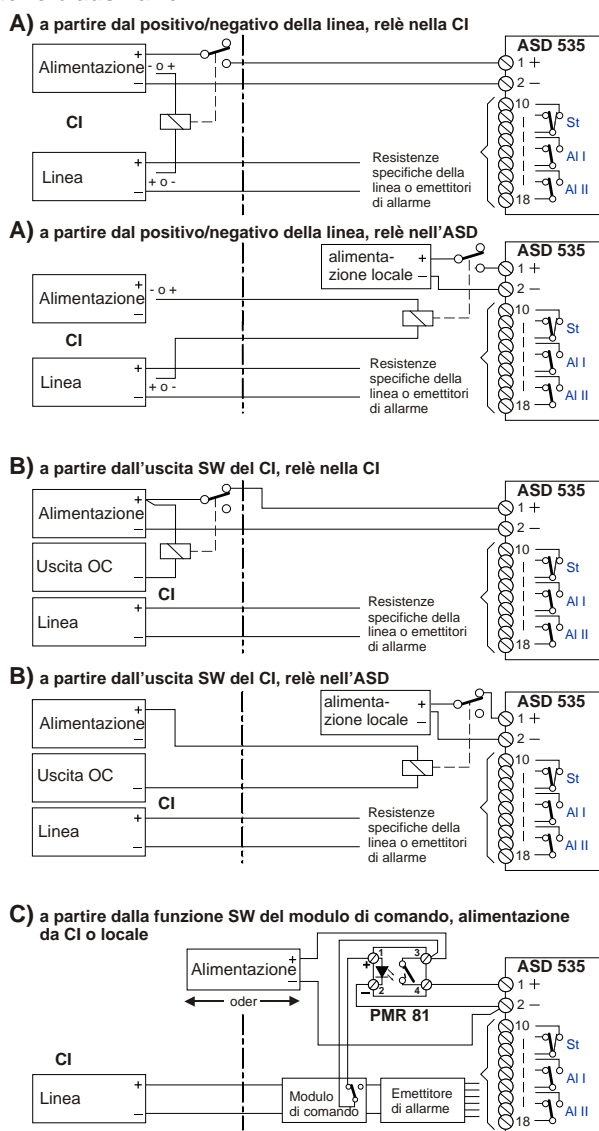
A) a partire dal positivo/negativo della linea, relè nella CI

Alimentazione + - o + –
CI
Linea + + o - –
Resistenze specifiche della linea o emettitori di allarme
ASD 535
1 +
2 –
10
St
Al I
Al II
18

A) a partire dal positivo/negativo della linea, relè nell'ASD

alimentazione locale + –
Alimentazione + - o + –
CI
Linea + + o - –
Resistenze specifiche della linea o emettitori di allarme
ASD 535
1 +
2 –
10
St
Al I
Al II
18

B) a partire dall'uscita SW del CI, relè nella CI

Alimentazione + –
Uscita OC
CI
Linea + –
Resistenze specifiche della linea o emettitori di allarme
ASD 535
1 +
2 –
10
St
Al I
Al II
18

B) a partire dall'uscita SW del CI, relè nell'ASD

alimentazione locale + –
Alimentazione + –
Uscita OC
CI
Linea + –
Resistenze specifiche della linea o emettitori di allarme
ASD 535
1 +
2 –
10
St
Al I
Al II
18

C) a partire dalla funzione SW del modulo di comando, alimentazione da CI o locale

Alimentazione + –
oder
1 3
+ –
2 4
PMR 81
CI
Linea + –
Modulo di comando
Emettitore di allarme
ASD 535
1 +
2 –
10
St
Al I
Al II
18